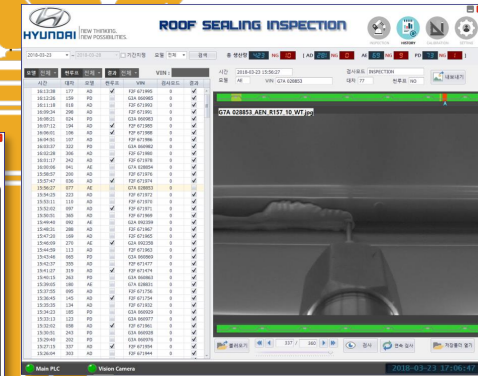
HYUNDAI NEW THINKING. NEW POSSIBILITIES.

ROOF SEALING INSPECTION

HISTORY

2018-03-23 ~ 2018-03-23 기간지정 모델 전체 검색

총 생산량 AE AI PD

모델 전체 현투죠 전체 결과 전체

| 시간 | 대차 | 모델 | 판정 | VIN | 검사 | 결과 |
|---|---|---|---|---|---|---|
| 16:13:28 | 177 | AD | | F2F 671866 | 0 | ✓ |
| 16:12:26 | 159 | PD | | G3A 060965 | 0 | ✓ |
| 16:11:18 | 018 | AD | | F2F 671992 | 0 | ✓ |
| 16:09:34 | 098 | PD | | G3A 060963 | 0 | ✓ |
| 16:08:21 | 024 | PD | | G3A 060962 | 0 | ✓ |
| 16:07:12 | 104 | AD | ✓ | F2F 671985 | 0 | ✓ |
| 16:06:01 | 106 | AD | ✓ | F2F 671988 | 0 | ✓ |
| 16:04:51 | 107 | AD | | F2F 671986 | 0 | ✓ |
| 16:03:37 | 322 | PD | | G3A 060960 | 0 | ✓ |
| 16:02:28 | 308 | AD | | F2F 671981 | 0 | ✓ |
| 16:01:17 | 242 | AD | ✓ | F2F 671978 | 0 | ✓ |
| 16:00:06 | 041 | AE | | G7A 028854 | 0 | ✓ |
| 15:58:57 | 200 | AD | | F2F 671976 | 0 | ✓ |
| 15:57:47 | 036 | AD | ✓ | F2F 671974 | 0 | ✓ |
| 15:56:27 | 077 | AE | | G7A 028853 | 0 | ✓ |
| 15:54:25 | 223 | AD | | F2F 671972 | 0 | ✓ |
| 15:53:11 | 110 | AD | | F2F 671970 | 0 | ✓ |
| 15:52:02 | 097 | AD | ✓ | F2F 671967 | 0 | ✓ |
| 15:50:31 | 365 | AD | | F2F 671968 | 0 | ✓ |
| 15:49:48 | 090 | AE | | G2A 060359 | 0 | ✓ |
| 15:48:21 | 288 | AD | | F2F 671967 | 0 | ✓ |
| 15:47:10 | 188 | AD | | F2F 671965 | 0 | ✓ |
| 15:46:09 | 270 | AE | ✓ | G2A 060358 | 0 | ✓ |
| 15:44:59 | 113 | AD | ✓ | F2F 671963 | 0 | ✓ |
| 15:43:48 | 065 | PD | | G3A 060959 | 0 | ✓ |
| 15:42:37 | 350 | AD | | F2F 671477 | 0 | ✓ |
| 15:41:27 | 319 | AD | ✓ | F2F 671474 | 0 | ✓ |
| 15:40:15 | 263 | PD | | G3A 060963 | 0 | ✓ |
| 15:39:05 | 180 | AE | | G7A 028851 | 0 | ✓ |
| 15:37:55 | 095 | AD | | F2F 671756 | 0 | ✓ |
| 15:36:45 | 145 | AD | ✓ | F2F 671754 | 0 | ✓ |
| 15:35:35 | 134 | AD | | F2F 671932 | 0 | ✓ |
| 15:34:23 | 185 | PD | | G3A 060929 | 0 | ✓ |
| 15:33:13 | 122 | PD | | G3A 060977 | 0 | ✓ |
| 15:32:02 | 058 | AD | ✓ | F2F 671961 | 0 | ✓ |
| 15:30:52 | 243 | PD | | G3A 060928 | 0 | ✓ |
| 15:29:40 | 202 | PD | | G3A 060979 | 0 | ✓ |
| 15:27:31 | 337 | AD | ✓ | F2F 671959 | 0 | ✓ |
| 15:26:04 | 303 | AD | | F2F 671944 | 0 | ✓ |

시간 2018-03-23 15:56:27 검사결과 INSPECTION 데이터보내기
모델 AE VIN G7A 028853 대차 77 현투죠 NO

G7A 028853_AEN_R157_10_WT.jpg

돌려보기 337 / 380 정지 연속검사 저장폴더 열기

Main PLC Vision Camera 2018-03-23 17:06:47